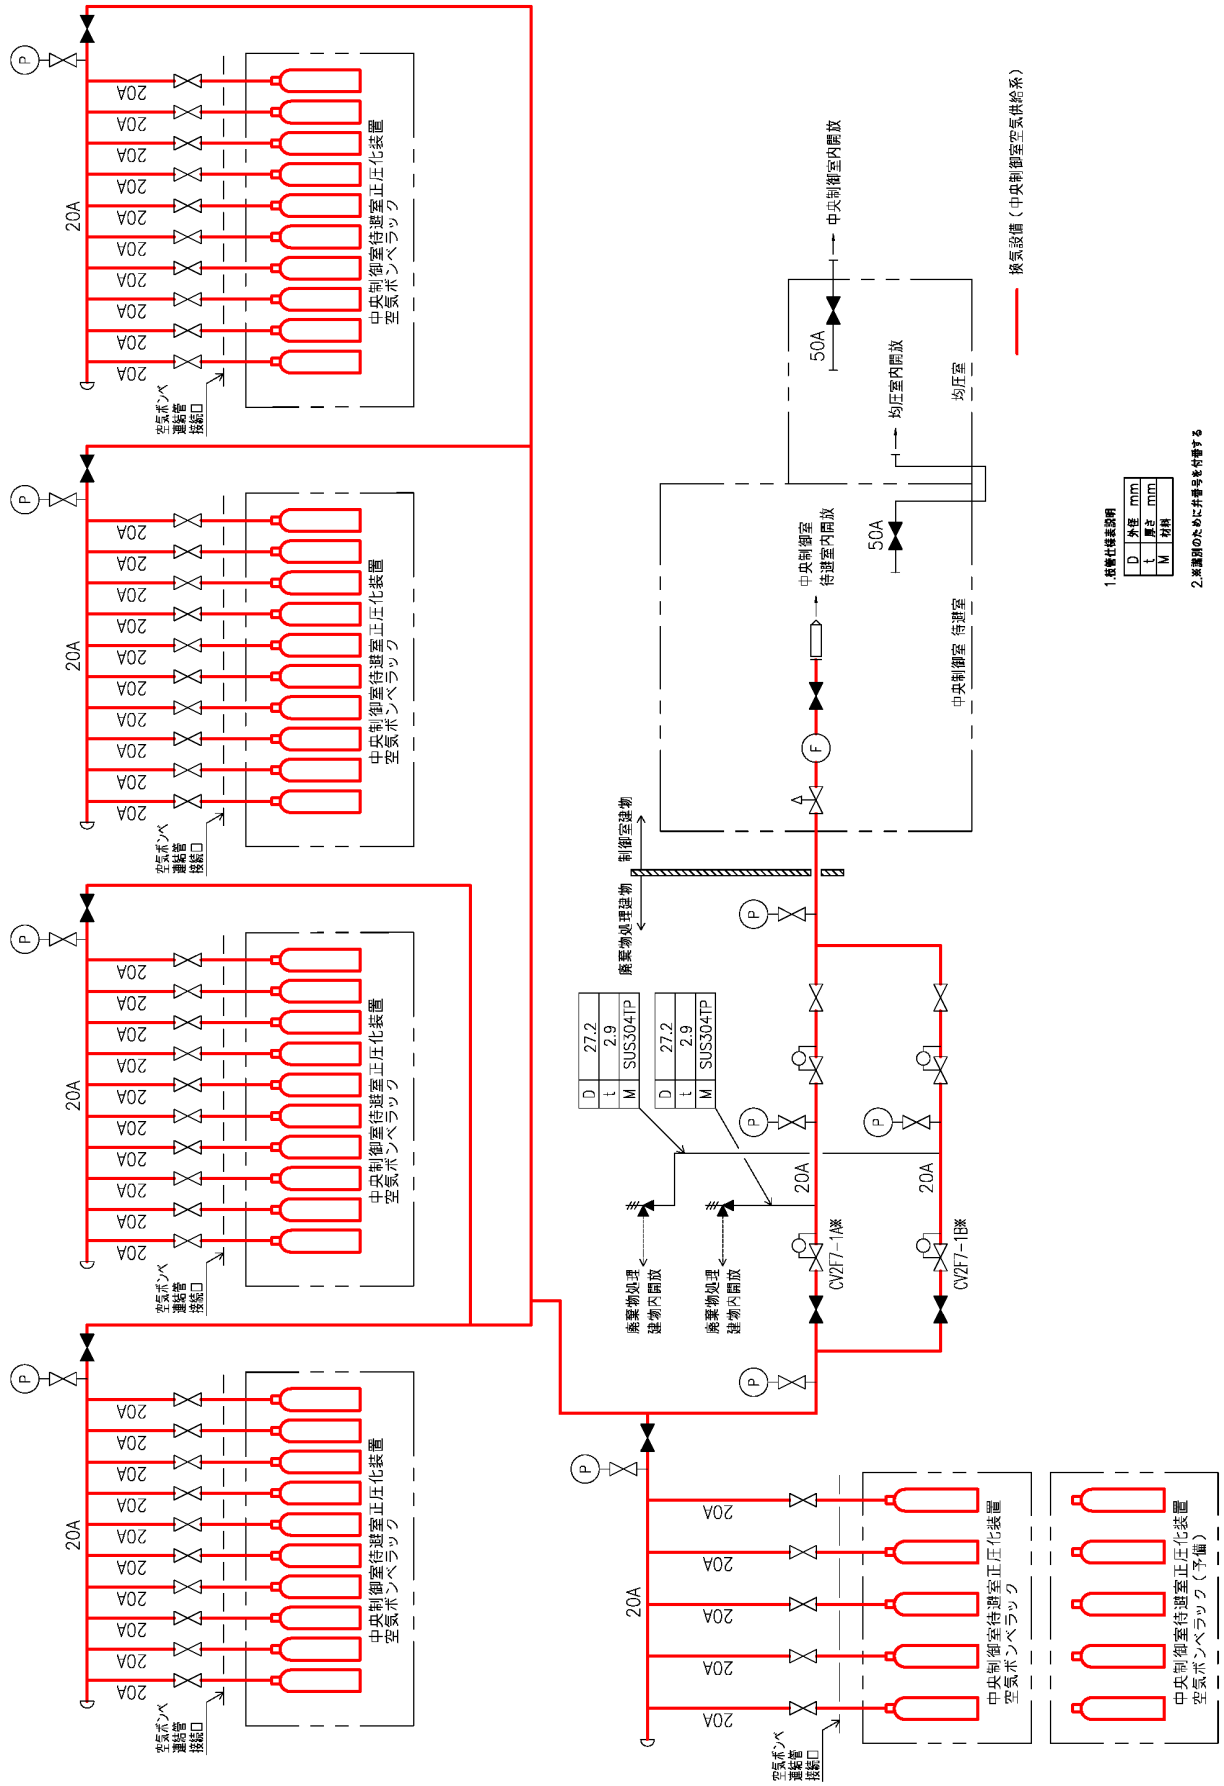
20A
20A
20A
20A
20A
20A
20A
20A
20A
20A
20A
中央制御室待避室正圧化装置
空気ボンベラック
空気ボンベ
連結管
接続口

20A
20A
20A
20A
20A
20A
20A
20A
20A
20A
20A
中央制御室待避室正圧化装置
空気ボンベラック
空気ボンベ
連結管
接続口

20A
20A
20A
20A
20A
20A
20A
20A
20A
20A
20A
中央制御室待避室正圧化装置
空気ボンベラック
空気ボンベ
連結管
接続口

20A
20A
20A
20A
20A
20A
20A
20A
20A
20A
20A
中央制御室待避室正圧化装置
空気ボンベラック
空気ボンベ
連結管
接続口

20A
20A
20A
20A
20A
20A
中央制御室待避室正圧化装置
空気ボンベラック
中央制御室待避室正圧化装置
空気ボンベラック（予備）
空気ボンベ
連結管
接続口

換気設備（中央制御室空気供給系）

中央制御室内開放
50A
均圧室内開放
均圧室
中央制御室
待避室内開放
50A
中央制御室 待避室
F
制御室建物
廃棄物処理建物

| D | 27.2 |
|---|---|
| t | 2.9 |
| M | SUS304TP |

| D | 27.2 |
|---|---|
| t | 2.9 |
| M | SUS304TP |

20A
20A
CV2F7-1A※
CV2F7-1B※
廃棄物処理
建物内開放
廃棄物処理
建物内開放
P

1.管種仕様表説明
| D | 外径 | mm |
|---|---|---|
| t | 厚さ | mm |
| M | 材料 | |
2.※識別のために弁番号を付番する